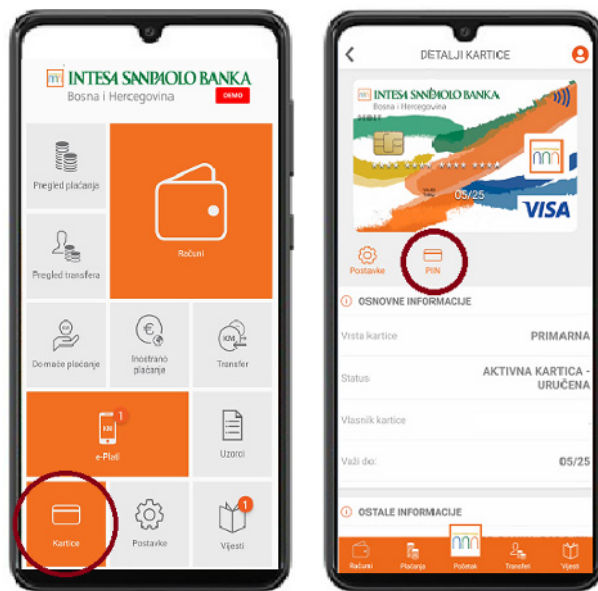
INTESA SANPAOLO BANKA
Bosna i Hercegovina
DEMO

Pregled plaćanja

Računi

Pregled transfera

Domaće plaćanje

Inostrano plaćanje

Transfer

e-Plati
1

Uzorci

Kartice

Postavke

Vijesti
1

DETALJI KARTICE

INTESA SANPAOLO BANKA
Bosna i Hercegovina

05/25
VISA

Postavke
PIN

OSNOVNE INFORMACIJE

Vrsta kartice
PRIMARNA

Status
AKTIVNA KARTICA - URUČENA

Vlasnik kartice

Važi do:
05/25

OSTALE INFORMACIJE

Računi
Plaćanja
Početak
Transferi
Vijesti